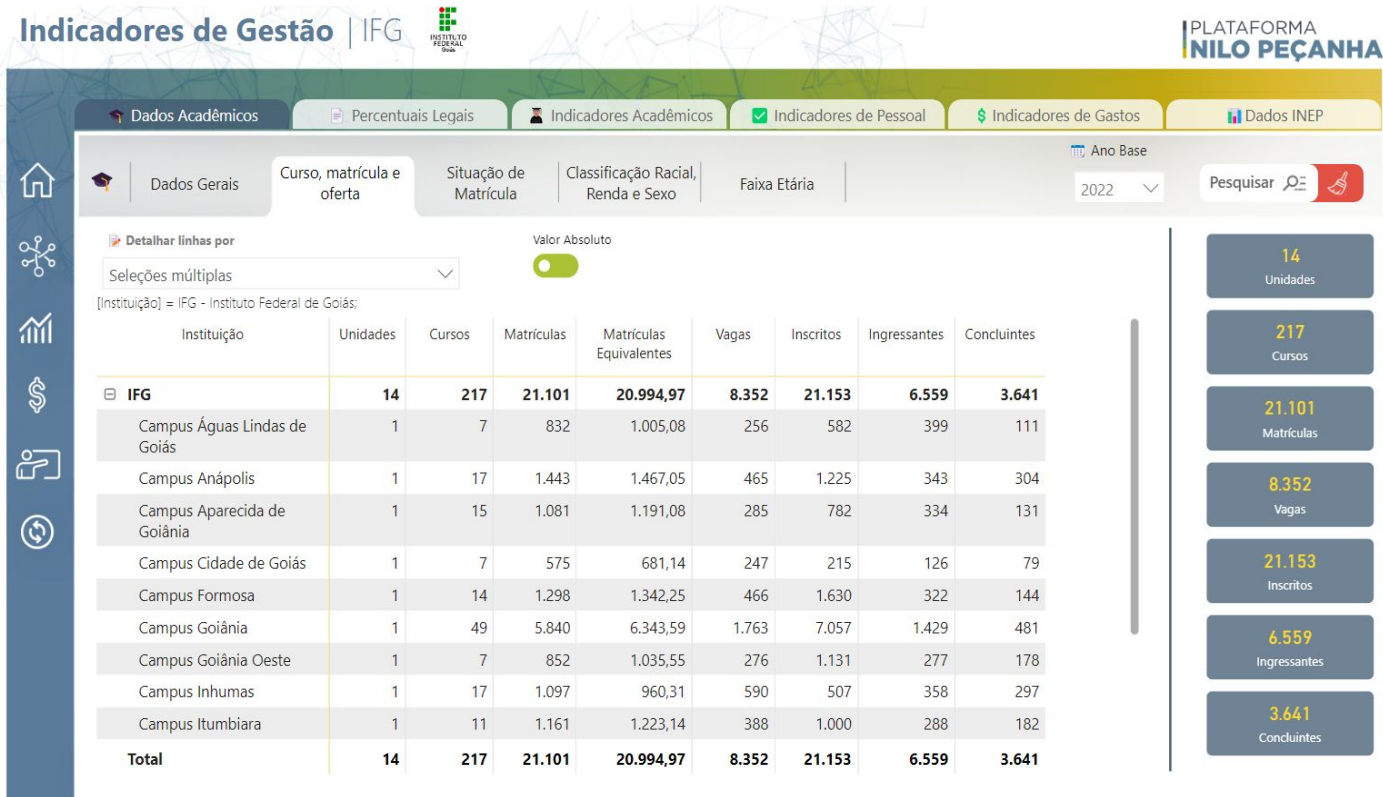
Indicadores de Gestão | IFG

INSTITUTO FEDERAL Goiás

PLATAFORMA NILO PEÇANHA

Dados Acadêmicos | Percentuais Legais | Indicadores Acadêmicos | Indicadores de Pessoal | Indicadores de Gastos | Dados INEP

Dados Gerais | Curso, matrícula e oferta | Situação de Matrícula | Classificação Racial, Renda e Sexo | Faixa Etária

Ano Base
2022

Pesquisar

Detalhar linhas por
Seleções múltiplas

Valor Absoluto

[Instituição] = IFG - Instituto Federal de Goiás;

| Instituição | Unidades | Cursos | Matrículas | Matrículas Equivalentes | Vagas | Inscritos | Ingressantes | Concluintes |
|---|---|---|---|---|---|---|---|---|
| ⊟ IFG | 14 | 217 | 21.101 | 20.994,97 | 8.352 | 21.153 | 6.559 | 3.641 |
| Campus Águas Lindas de Goiás | 1 | 7 | 832 | 1.005,08 | 256 | 582 | 399 | 111 |
| Campus Anápolis | 1 | 17 | 1.443 | 1.467,05 | 465 | 1.225 | 343 | 304 |
| Campus Aparecida de Goiânia | 1 | 15 | 1.081 | 1.191,08 | 285 | 782 | 334 | 131 |
| Campus Cidade de Goiás | 1 | 7 | 575 | 681,14 | 247 | 215 | 126 | 79 |
| Campus Formosa | 1 | 14 | 1.298 | 1.342,25 | 466 | 1.630 | 322 | 144 |
| Campus Goiânia | 1 | 49 | 5.840 | 6.343,59 | 1.763 | 7.057 | 1.429 | 481 |
| Campus Goiânia Oeste | 1 | 7 | 852 | 1.035,55 | 276 | 1.131 | 277 | 178 |
| Campus Inhumas | 1 | 17 | 1.097 | 960,31 | 590 | 507 | 358 | 297 |
| Campus Itumbiara | 1 | 11 | 1.161 | 1.223,14 | 388 | 1.000 | 288 | 182 |
| Total | 14 | 217 | 21.101 | 20.994,97 | 8.352 | 21.153 | 6.559 | 3.641 |

14
Unidades

217
Cursos

21.101
Matrículas

8.352
Vagas

21.153
Inscritos

6.559
Ingressantes

3.641
Concluintes